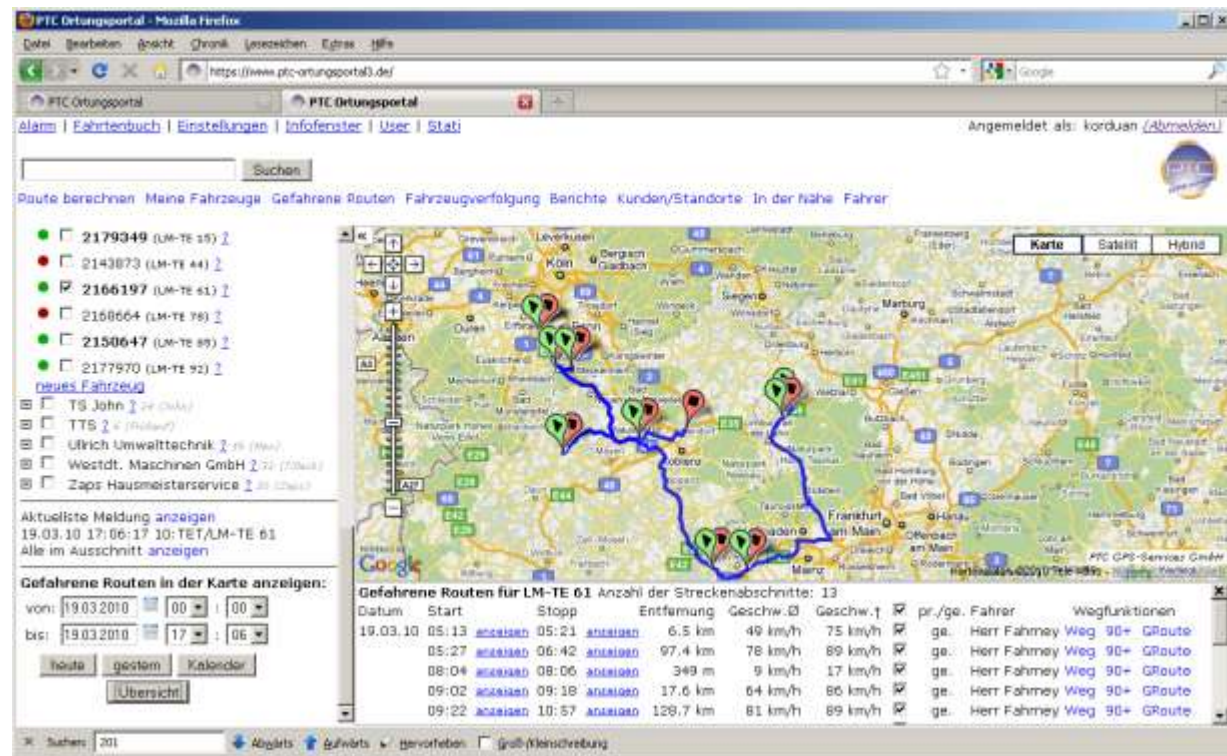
PTC Ortungsportal - Mozilla Firefox

Datei Bearbeiten Ansicht Chronik Lesezeichen Extras Hilfe

https://www.ptc-ortungsportal3.de/

Google

PTC Ortungsportal | PTC Ortungsportal

Alarm | Fahrtenbuch | Einstellungen | Infofenster | User | Stati

Angemeldet als: korduan (Abmelden)

Suchen

Route berechnen Meine Fahrzeuge Gefahrene Routen Fahrzeugverfolgung Berichte Kunden/Standorte In der Nähe Fahrer

2179349 (LM-TE 15) ?
2143873 (LM-TE 44) ?
2166197 (LM-TE 61) ?
2168664 (LM-TE 78) ?
2150647 (LM-TE 85) ?
2177970 (LM-TE 92) ?
neues Fahrzeug
TS John ? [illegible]
TTS ? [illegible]
Ullrich Umwelttechnik ? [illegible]
Westdt. Maschinen GmbH ? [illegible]
Zaps Hausmeisterservice ? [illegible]

Aktuellste Meldung anzeigen
19.03.10 17:06:17 10:TET/LM-TE 61
Alle im Ausschnitt anzeigen

Gefahrene Routen in der Karte anzeigen:
von: 19.03.2010 00 : 00
bis: 19.03.2010 17 : 06
heute gestern Kalender
Übersicht

Karte Satellit Hybrid

Leverkusen Köln Bergisch Gladbach Siegen Marburg Aachen Düren Koblenz Wetzlar Gießen Frankfurt am Main Hanau Offenbach Wiesbaden Mainz

Google
PTC GPS-Services GmbH

Gefahrene Routen für LM-TE 61 Anzahl der Streckenabschnitte: 13

| Datum | Start | | Stopp | | Entfernung | Geschw.Ø | Geschw.↑ | ☑ | pr./ge. | Fahrer | Wegfunktionen |
|---|---|---|---|---|---|---|---|---|---|---|---|
| 19.03.10 | 05:13 | anzeigen | 05:21 | anzeigen | 6.5 km | 49 km/h | 75 km/h | ☑ | ge. | Herr Fahmey | Weg 90+ GRoute |
| | 05:27 | anzeigen | 06:42 | anzeigen | 97.4 km | 78 km/h | 89 km/h | ☑ | ge. | Herr Fahmey | Weg 90+ GRoute |
| | 08:04 | anzeigen | 08:06 | anzeigen | 349 m | 9 km/h | 17 km/h | ☑ | ge. | Herr Fahmey | Weg 90+ GRoute |
| | 09:02 | anzeigen | 09:18 | anzeigen | 17.6 km | 64 km/h | 86 km/h | ☑ | ge. | Herr Fahmey | Weg 90+ GRoute |
| | 09:22 | anzeigen | 10:57 | anzeigen | 128.7 km | 81 km/h | 89 km/h | ☑ | ge. | Herr Fahmey | Weg 90+ GRoute |

Suchen: 201 Abwärts Aufwärts Hervorheben Groß-/Kleinschreibung